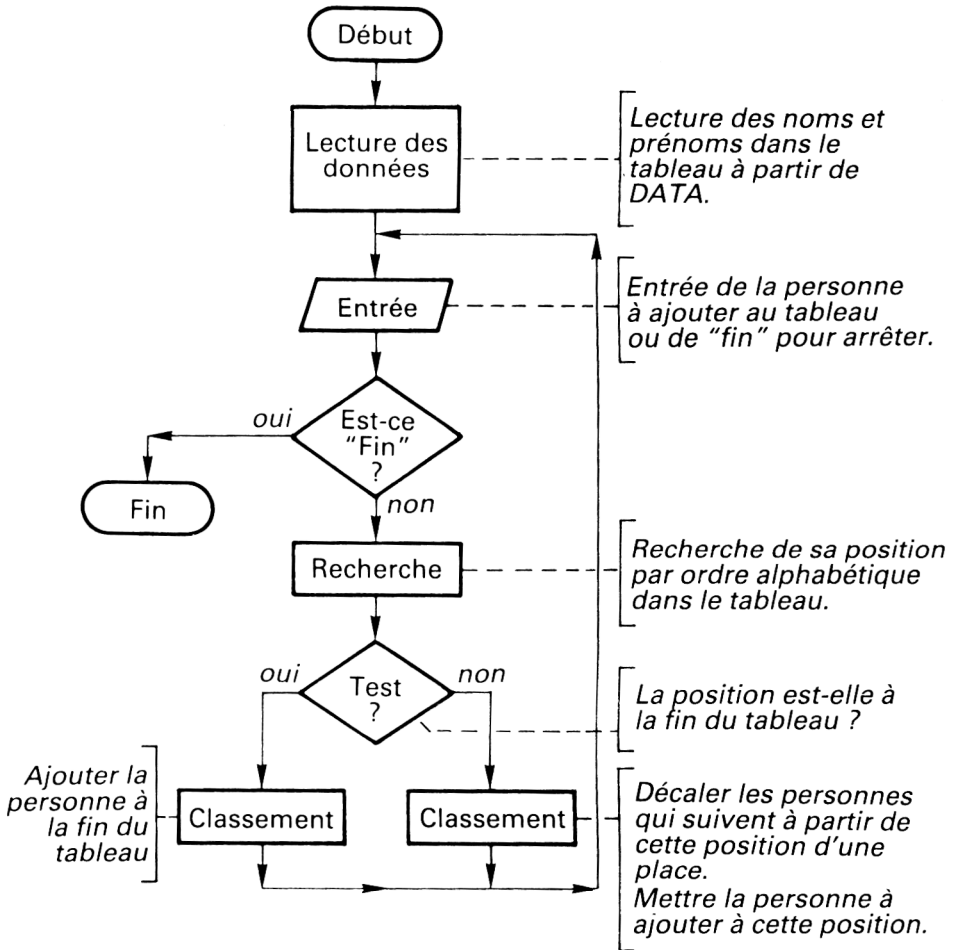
Début

Lecture des données

Lecture des noms et prénoms dans le tableau à partir de DATA.

Entrée

Entrée de la personne à ajouter au tableau ou de "fin" pour arrêter.

oui

Est-ce "Fin" ?

Fin

non

Recherche

Recherche de sa position par ordre alphabétique dans le tableau.

oui

Test ?

non

La position est-elle à la fin du tableau ?

Ajouter la personne à la fin du tableau

Classement

Classement

Décaler les personnes qui suivent à partir de cette position d'une place.
Mettre la personne à ajouter à cette position.